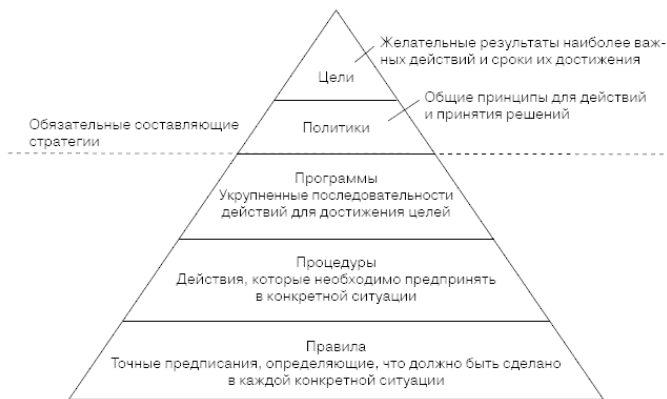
Желательные результаты наиболее важных действий и сроки их достижения

Цели

Общие принципы для действий и принятия решений

Обязательные составляющие стратегии

Политики

Программы
Укрупненные последовательности действий для достижения целей

Процедуры
Действия, которые необходимо предпринять в конкретной ситуации

Правила
Точные предписания, определяющие, что должно быть сделано в каждой конкретной ситуации